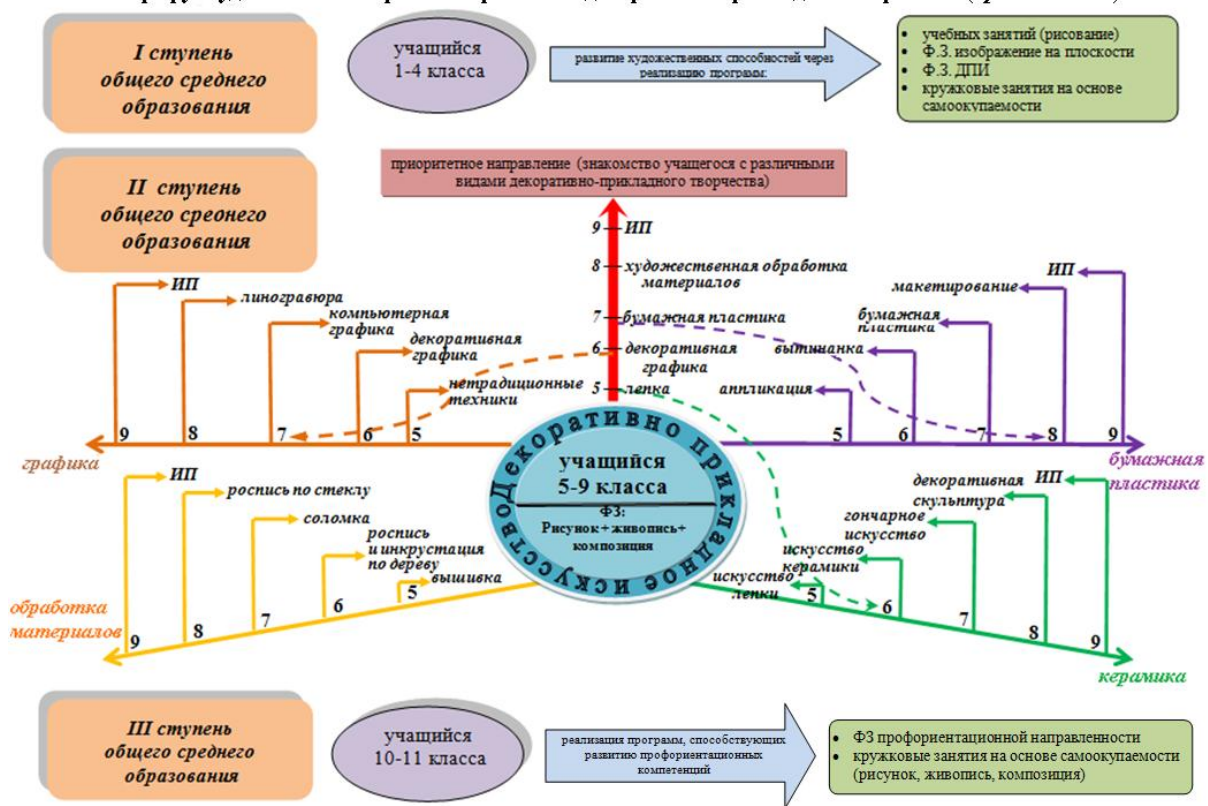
I ступень общего среднего образования

учащийся 1-4 класса

развитие художественных способностей через реализацию програм:

- учебных занятий (рисование)
- Ф.З. изображение на плоскости
- Ф.З. ДПИ
- кружковые занятия на основе самоокупаемости

II ступень общего среонего образования

приоритетное направление (знакомство учащегося с различными видами декоративно-прикладного творчества)

9 – ИП
8 – художественная обработка материалов
7 – бумажная пластика
6 – декоративная графика
5 – лепка

ИП
линогравюра
компьютерная графика
декоративная графика
нетрадиционные техники
9 8 7 6 5
графика

макетирование
ИП
бумажная пластика
вытинанка
аппликация
5 6 7 8 9
бумажная пластика

Декоративно прикладное искусство

учащийся 5-9 класса

ФЗ: Рисунок + живопись + композиция

ИП
роспись по стеклу
соломка
роспись и инкрустация по дереву
вышивка
5 6 7 8 9
обработка материалов

декоративная скульптура
ИП
гончарное искусство
искусство керамики
искусство лепки
5 6 7 8 9
керамика

III ступень общего среднего образования

учащийся 10-11 класса

реализация програм, способствующих развитию профориентационных компетенций

- ФЗ профориентационной направленности
- кружковые занятия на основе самоокупаемости (рисунок, живопись, композиция)